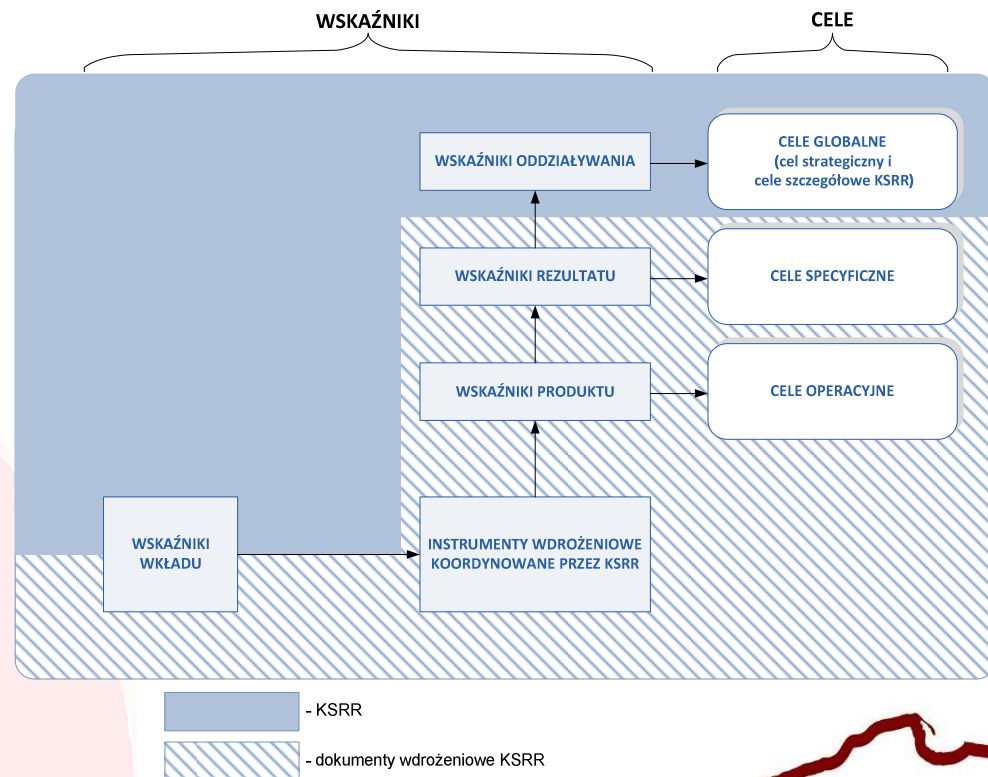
WSKAŹNIKI

CELE

WSKAŹNIKI ODDZIAŁYWANIA

CELE GLOBALNE (cel strategiczny i cele szczegółowe KSRR)

WSKAŹNIKI REZULTATU

CELE SPECYFICZNE

WSKAŹNIKI PRODUKTU

CELE OPERACYJNE

WSKAŹNIKI WKŁADU

INSTRUMENTY WDROŻENIOWE KOORDYNOWANE PRZEZ KSRR

- KSRR

- dokumenty wdrożeniowe KSRR